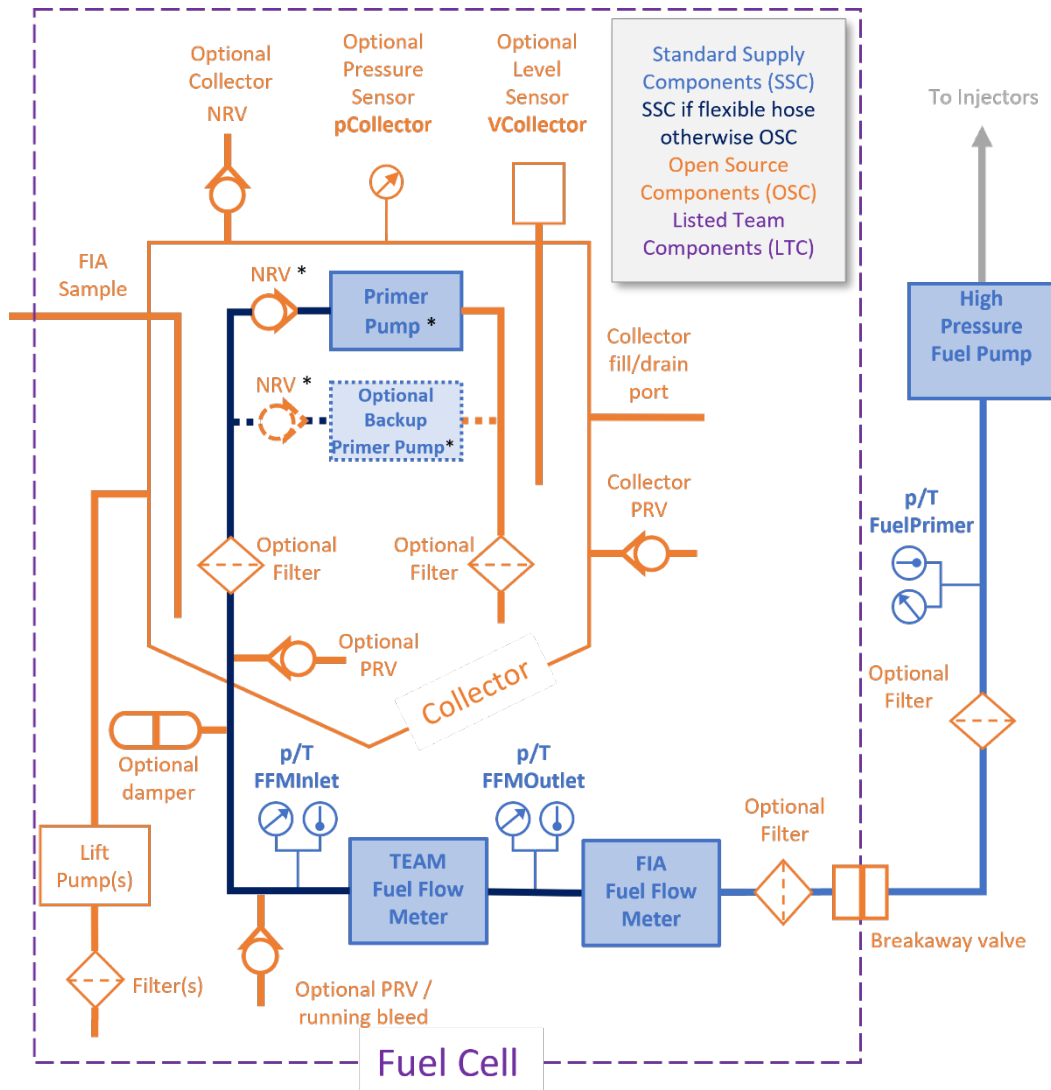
Optional Collector NRV

Optional Pressure Sensor pCollector

Optional Level Sensor VCollector

Standard Supply Components (SSC)
SSC if flexible hose otherwise OSC
Open Source Components (OSC)
Listed Team Components (LTC)

To Injectors

FIA Sample

NRV *

Primer Pump *

NRV *

Optional Backup Primer Pump*

Collector fill/drain port

High Pressure Fuel Pump

Collector PRV

p/T FuelPrimer

Optional Filter

Optional Filter

Optional PRV

Collector

Optional Filter

Optional damper

p/T FFMInlet

p/T FFMOutlet

Optional Filter

Lift Pump(s)

TEAM Fuel Flow Meter

FIA Fuel Flow Meter

Breakaway valve

Filter(s)

Optional PRV / running bleed

Fuel Cell